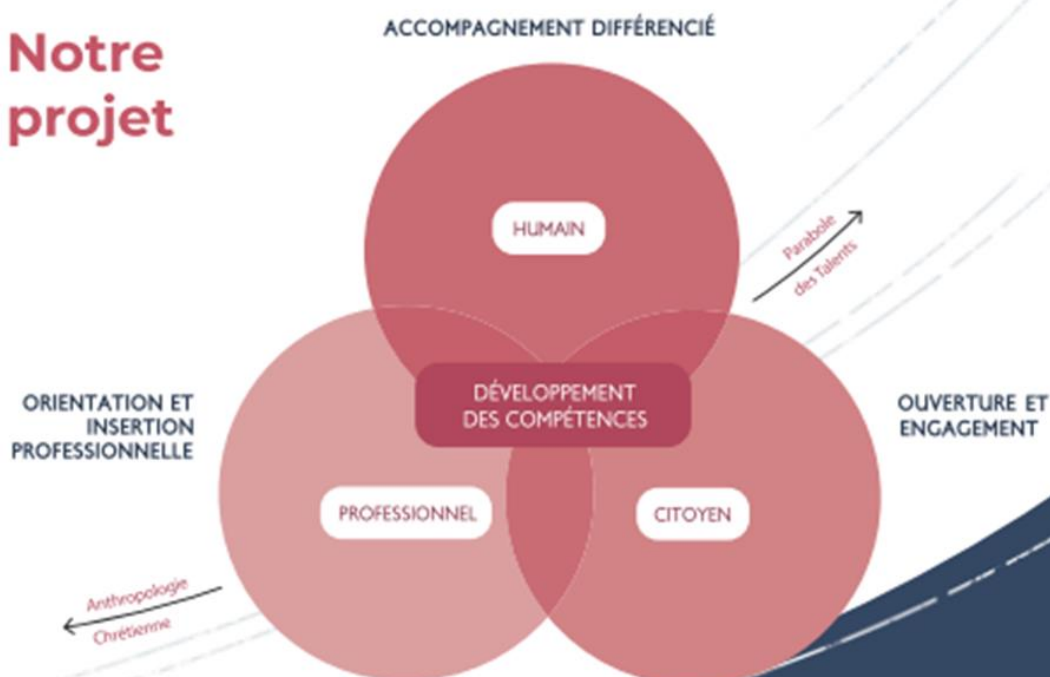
Notre projet

ACCOMPAGNEMENT DIFFÉRENCIÉ

HUMAIN

Parabole des Talents

ORIENTATION ET INSERTION PROFESSIONNELLE

DÉVELOPPEMENT DES COMPÉTENCES

OUVERTURE ET ENGAGEMENT

PROFESSIONNEL

CITOYEN

Anthropologie Chrétienne